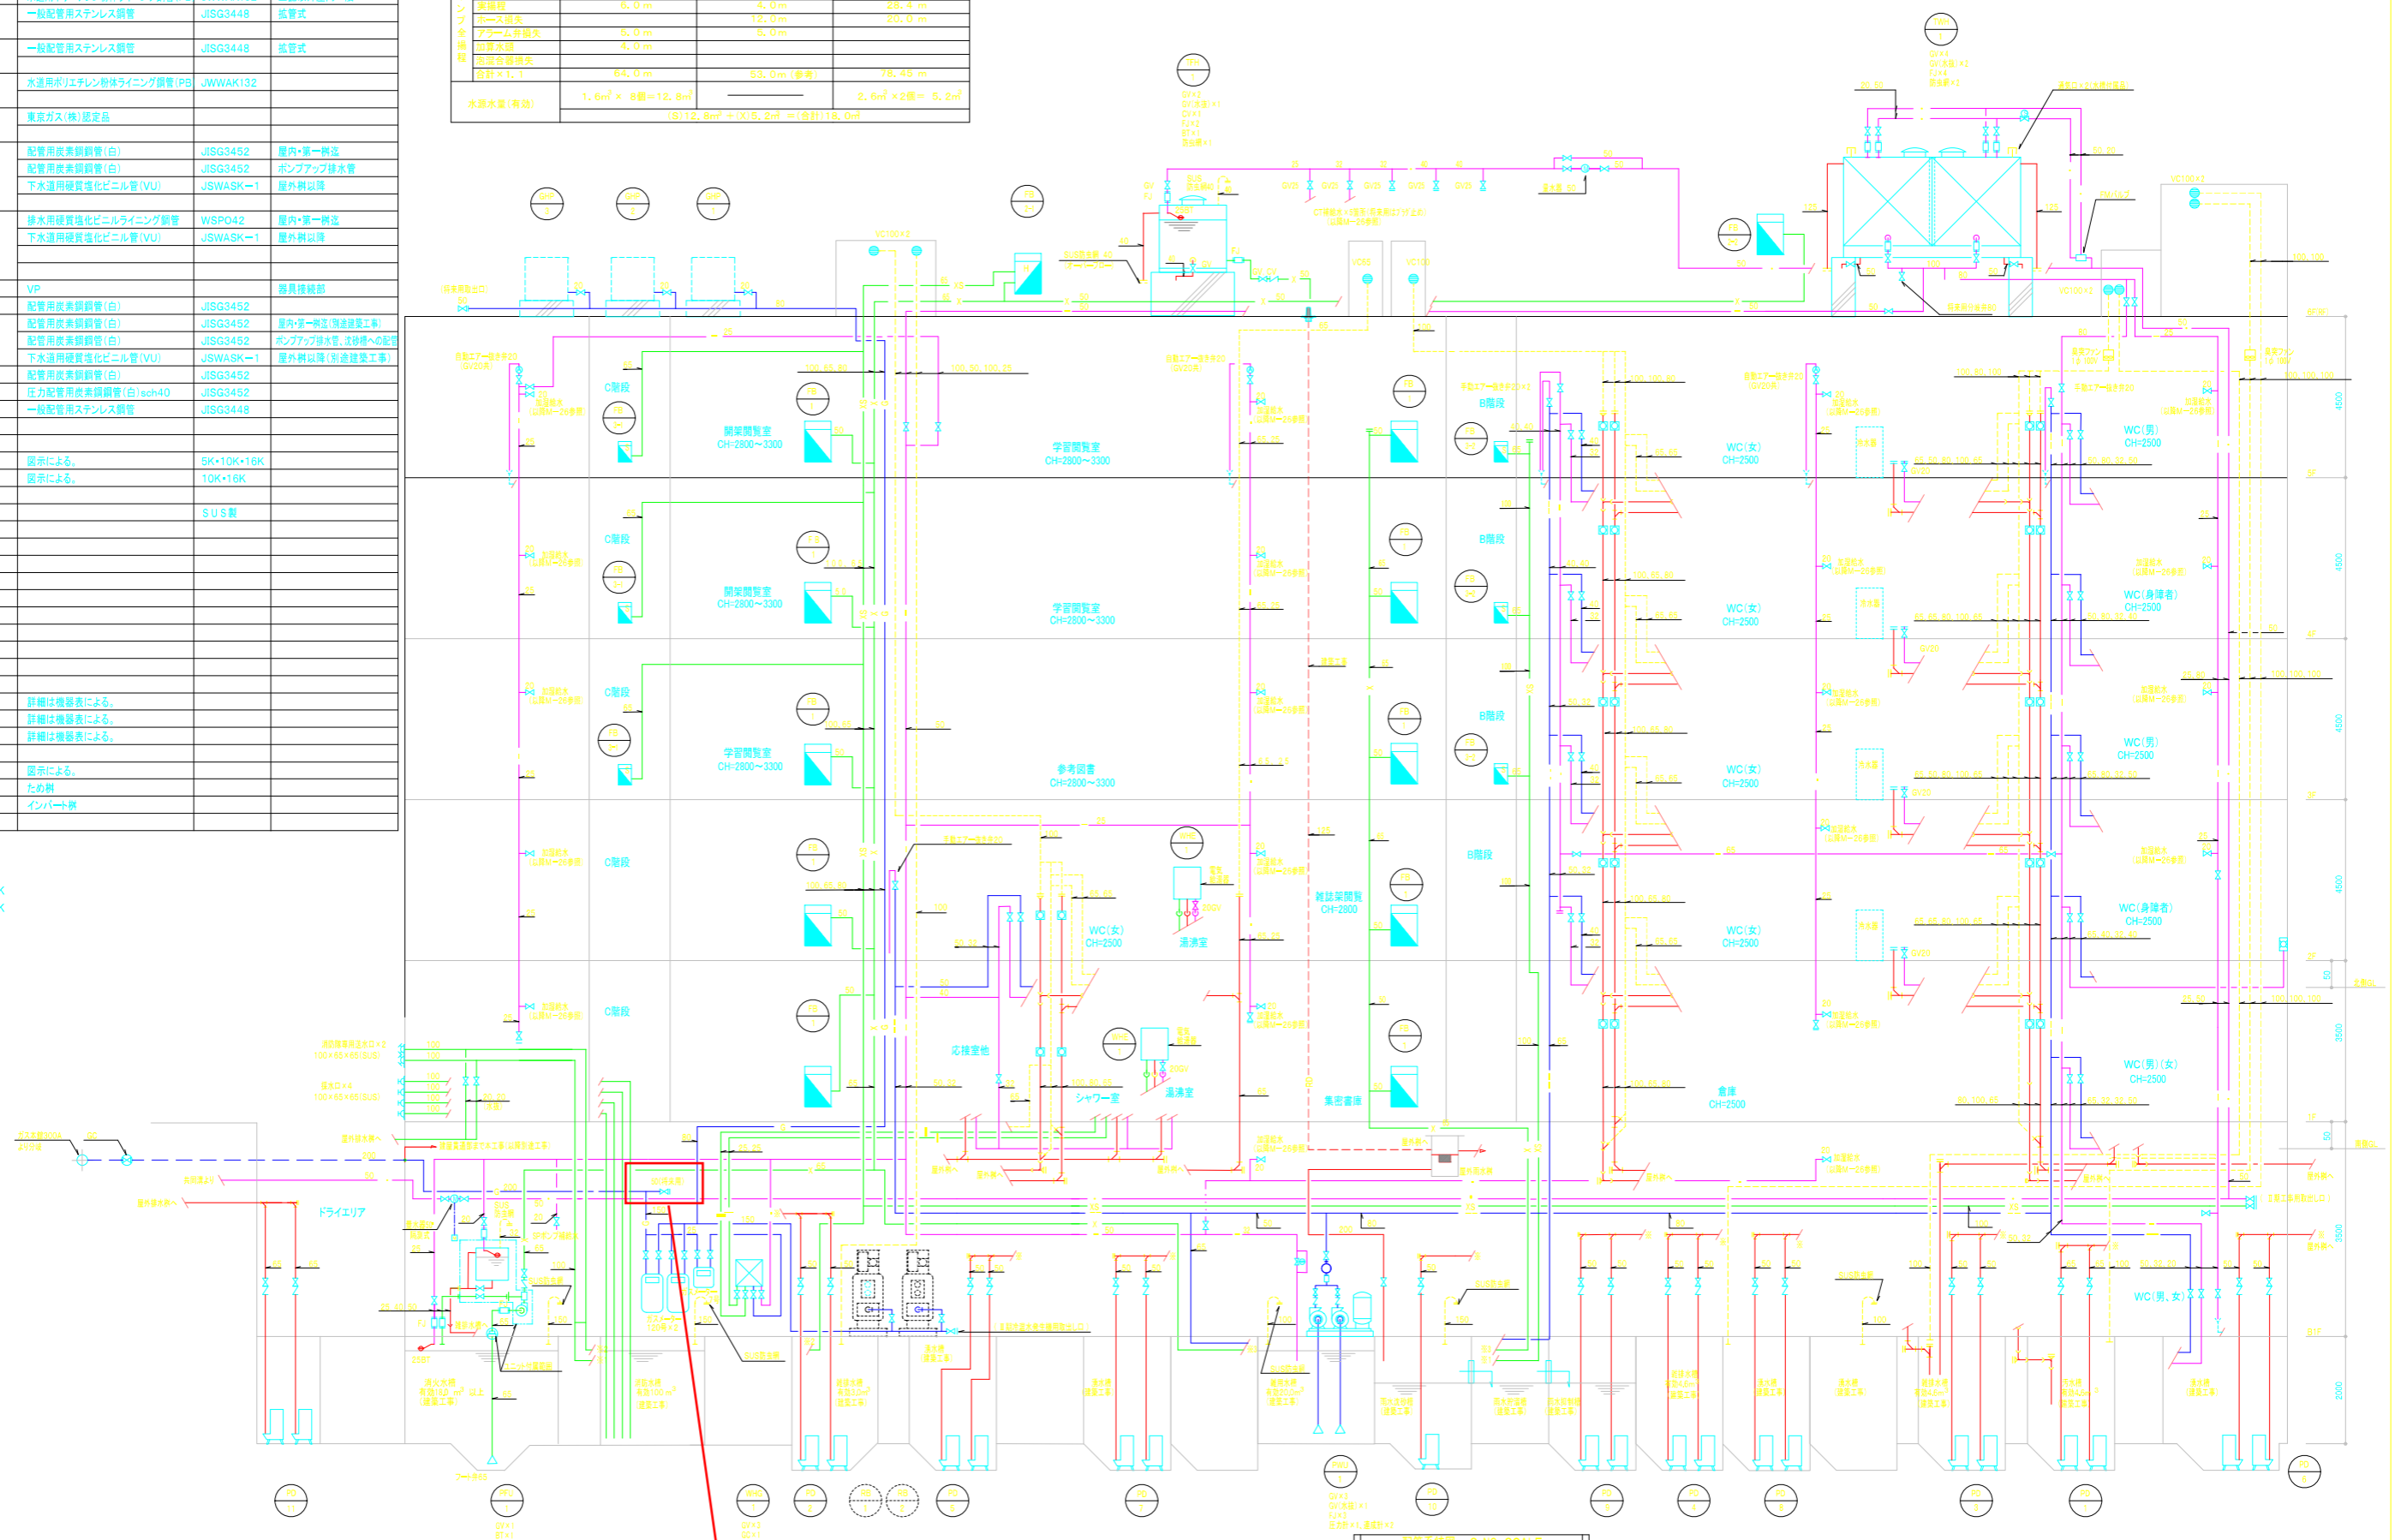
| | | |
|---|---|---|
| 一般配管用ステンレス鋼管 | JISG3448 | 拡管式 |
| 一般配管用ステンレス鋼管 | JISG3448 | 拡管式 |
| 水道用ポリエチレン粉体ライニング鋼管(PB | JWWAK132 | |
| 東京ガス(株)認定品 | | |
| 配管用炭素鋼鋼管(白) | JISG3452 | 屋内・冨一側迄 |
| 配管用炭素鋼鋼管(白) | JISG3452 | ポンプアップ排水管 |
| 下水道用硬質塩化ビニル管(VU) | JSWASK−1 | 屋外桝以降 |
| 排水用硬質塩化ビニルライニング鋼管 | WSP042 | 屋内・冨一側迄 |
| 下水道用硬質塩化ビニル管(VU) | JSWASK−1 | 屋外桝以降 |
| VP | | 器具接続部 |
| 配管用炭素鋼鋼管(白) | JISG3452 | |
| 配管用炭素鋼鋼管(白) | JISG3452 | 屋内・冨一側迄(別途建築工事) |
| 配管用炭素鋼鋼管(白) | JISG3452 | ポンプアップ排水管、建築槽への配管 |
| 下水道用硬質塩化ビニル管(VU) | JSWASK−1 | 屋外桝以降(別途建築工事) |
| 配管用炭素鋼鋼管(白) | JISG3452 | |
| 圧力配管用炭素鋼鋼管(白)sch40 | JISG3452 | |
| 一般配管用ステンレス鋼管 | JISG3448 | |
| 図示による。 | 5K・10K・16K | |
| 図示による。 | 10K・16K | |
| | SUS製 | |
| 詳細は機器表による。 | | |
| 詳細は機器表による。 | | |
| 詳細は機器表による。 | | |
| 図示による。 | | |
| ため桝 | | |
| インバート桝 | | |

| | | | |
|---|---|---|---|
| 実揚程 | 6.0m | 4.0m | 28.4m |
| ホース損失 | | 12.0m | 20.0m |
| アラーム弁損失 | 5.0m | 5.0m | |
| 加算水頭 | 4.0m | | |
| 配管継手損失 | | | |
| 合計×1.1 | 64.0m | 53.0m(参考) | 76.45m |
| 水源水量(有効) | 1.6m² × 8個=12.8m² | | 2.6m² ×2個= 5.2m² |
| | (S)12.8m² +(X)5.2m² =(合計)18.0m² | | |

C階段
閲架閲覧室 CH=2800~3300
学習閲覧室 CH=2800~3300
B階段
WC(女) CH=2500
WC(男) CH=2500
C階段
閲架閲覧室 CH=2800~3300
学習閲覧室 CH=2800~3300
B階段
WC(女) CH=2500
WC(身障者) CH=2500
C階段
学習閲覧室 CH=2800~3300
参考図書 CH=2800~3300
B階段
WC(女) CH=2500
WC(男) CH=2500
C階段
WC(女) CH=2500
湯沸室
雑誌架閲覧 CH=2800
B階段
WC(女) CH=2500
WC(身障者) CH=2500
C階段
応接室他
シャワー室
湯沸室
集密書庫
書庫 CH=2500
WC(男)(女) CH=2500
ドライエリア
WC(男、女)